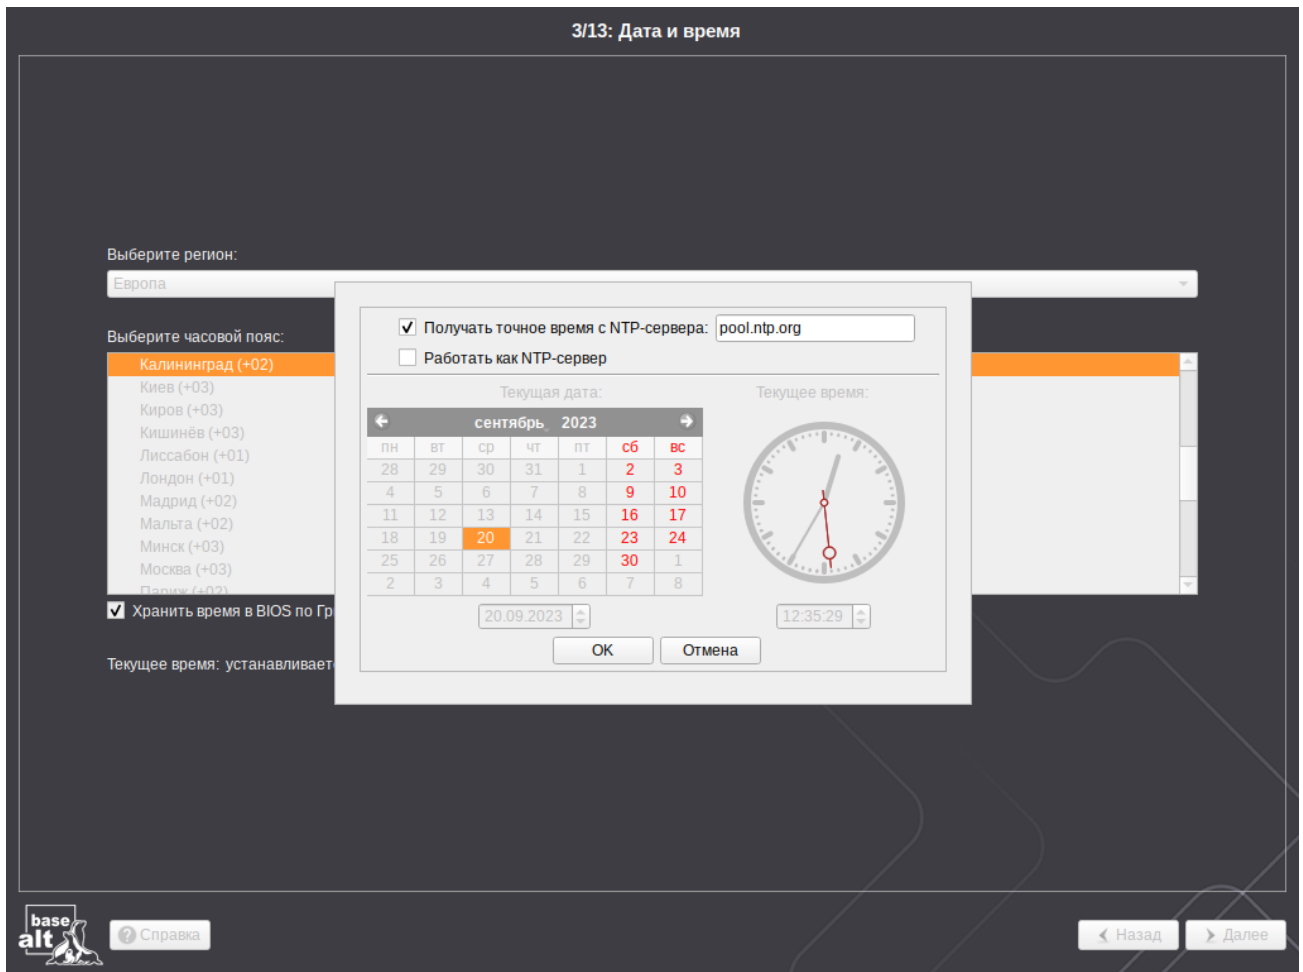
3/13: Дата и время

Выберите регион:

Европа

Выберите часовой пояс:

Калининград (+02)
Киев (+03)
Киров (+03)
Кишинёв (+03)
Лиссабон (+01)
Лондон (+01)
Мадрид (+02)
Мальта (+02)
Минск (+03)
Москва (+03)
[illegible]

Хранить время в BIOS по Гр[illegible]

Текущее время: устанавливает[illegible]

Получать точное время с NTP-сервера: pool.ntp.org

Работать как NTP-сервер

Текущая дата:

Текущее время:

сентябрь 2023

| пн | вт | ср | чт | пт | сб | вс |
|---|---|---|---|---|---|---|
| 28 | 29 | 30 | 31 | 1 | 2 | 3 |
| 4 | 5 | 6 | 7 | 8 | 9 | 10 |
| 11 | 12 | 13 | 14 | 15 | 16 | 17 |
| 18 | 19 | 20 | 21 | 22 | 23 | 24 |
| 25 | 26 | 27 | 28 | 29 | 30 | 1 |
| 2 | 3 | 4 | 5 | 6 | 7 | 8 |

20.09.2023

12:35:29

OK

Отмена

base alt

Справка

Назад

Далее